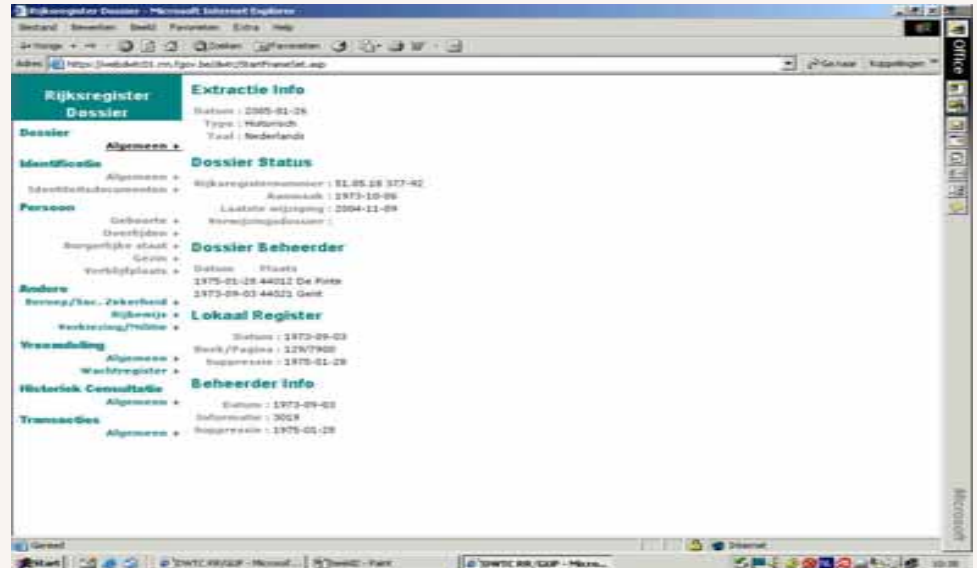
Rijksregister Dossier - Microsoft Internet Explorer

Bestand Bewerken Beeld Favorieten Extra Help

Adres https://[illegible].fgov.be/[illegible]/StartFrameSet.asp

Ga naar Koppelingen

Office

Rijksregister Dossier

Dossier
Algemeen ▸

Identificatie
Algemeen ▸
Identiteitsdocumenten ▸

Persoon
Geboorte ▸
Overlijden ▸
Burgerlijke staat ▸
Gezin ▸
Verblijfplaats ▸

Andere
Beroep/Soc. Zekerheid ▸
Rijbewijs ▸
Verkiezing/Militie ▸

Vreemdeling
Algemeen ▸
Wachtregister ▸

Historiek Consultatie
Algemeen ▸

Transacties
Algemeen ▸

Extractie Info
Datum : 2005-01-26
Type : Historisch
Taal : Nederlands

Dossier Status
Rijksregisternummer : 51.05.16 377-42
Aanmaak : 1973-10-06
Laatste wijziging : 2004-11-09
Verwijzingsdossier :

Dossier Beheerder
Datum Plaats
1975-01-28 44012 De Pinte
1973-09-03 44021 Gent

Lokaal Register
Datum : 1973-09-03
Boek/Pagina : 129/7900
Suppressie : 1975-01-28

Beheerder Info
Datum : 1973-09-03
Informatie : 3019
Suppressie : 1975-01-28

Gereed
Internet

Start DWTC RR/GUP - Microsof... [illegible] - Paint DWTC RR/GUP - Micro...

Microsoft